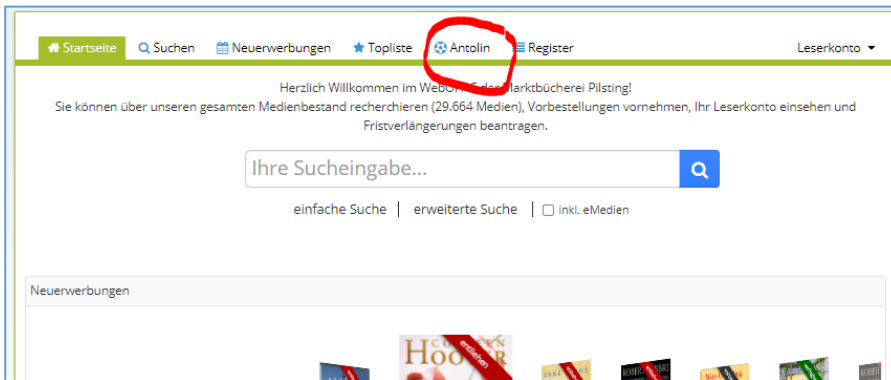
Startseite Suchen Neuerwerbungen Topliste Antolin Register Leserkonto

Herzlich Willkommen im WebO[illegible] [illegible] der Marktbücherei Pilsting!
Sie können über unseren gesamten Medienbestand recherchieren (29.664 Medien), Vorbestellungen vornehmen, Ihr Leserkonto einsehen und Fristverlängerungen beantragen.

Ihre Sucheingabe...

einfache Suche | erweiterte Suche | inkl. eMedien

Neuerwerbungen

COLLEEN HOOVER entliehen

ROBERT